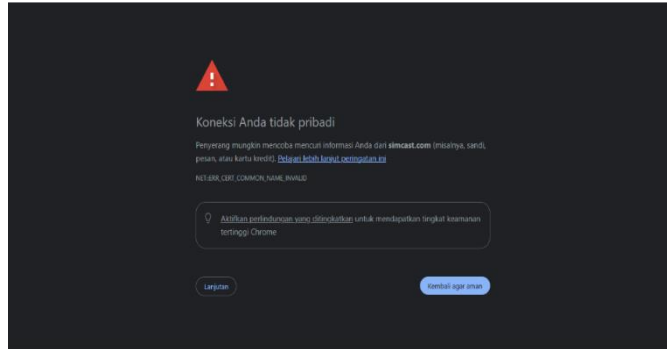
Koneksi Anda tidak pribadi

Penyerang mungkin mencoba mencuri informasi Anda dari simcast.com (misalnya, sandi, pesan, atau kartu kredit). Pelajari lebih lanjut peringatan ini

NET::ERR_CERT_COMMON_NAME_INVALID

Aktifkan perlindungan yang ditingkatkan untuk mendapatkan tingkat keamanan tertinggi Chrome

Lanjutan

Kembali agar aman